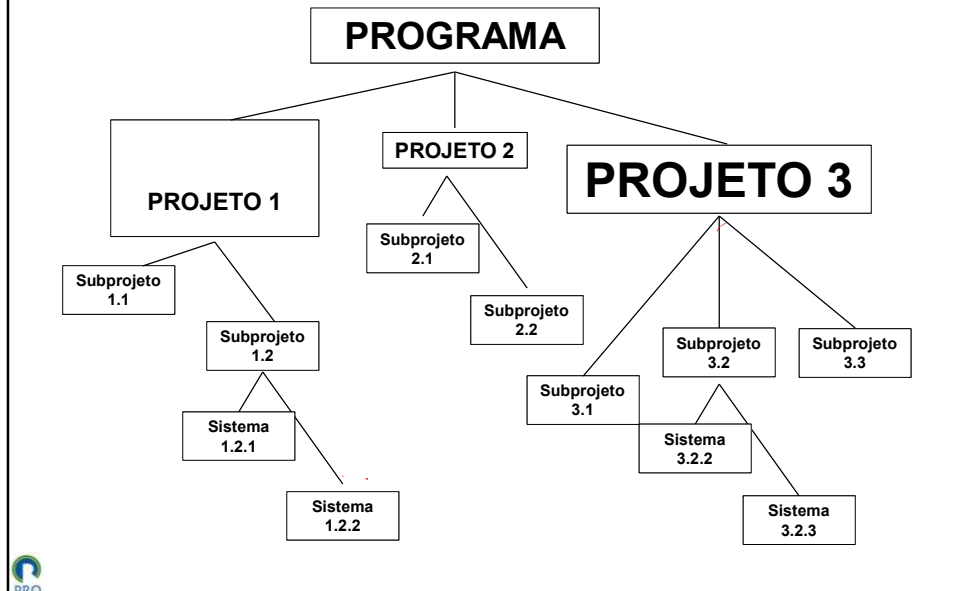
PROGRAMA

PROJETO 1

Subprojeto 1.1

Subprojeto 1.2

Sistema 1.2.1

Sistema 1.2.2

PROJETO 2

Subprojeto 2.1

Subprojeto 2.2

PROJETO 3

Subprojeto 3.1

Subprojeto 3.2

Subprojeto 3.3

Sistema 3.2.2

Sistema 3.2.3

PRO